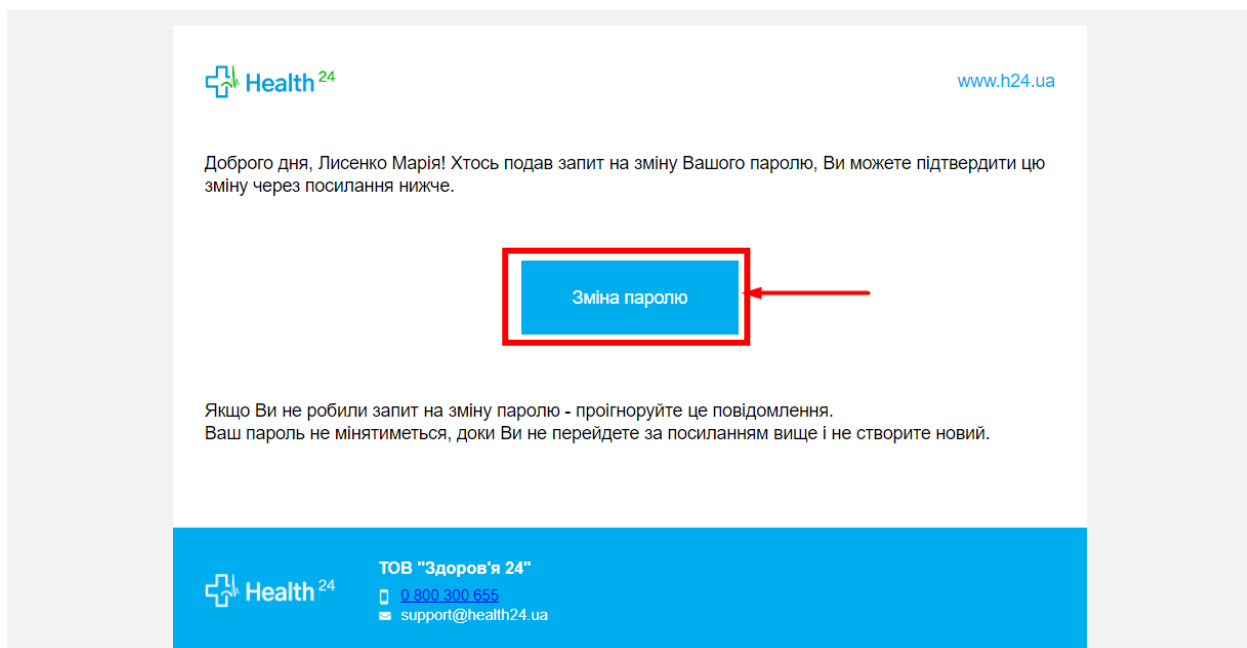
Health 24

www.h24.ua

Доброго дня, Лисенко Марія! Хтось подав запит на зміну Вашого паролю, Ви можете підтвердити цю зміну через посилання нижче.

Зміна паролю

Якщо Ви не робили запит на зміну паролю - проігноруйте це повідомлення.
Ваш пароль не мінятиметься, доки Ви не перейдете за посиланням вище і не створите новий.

Health 24

ТОВ "Здоров'я 24"

0 800 300 655

support@health24.ua